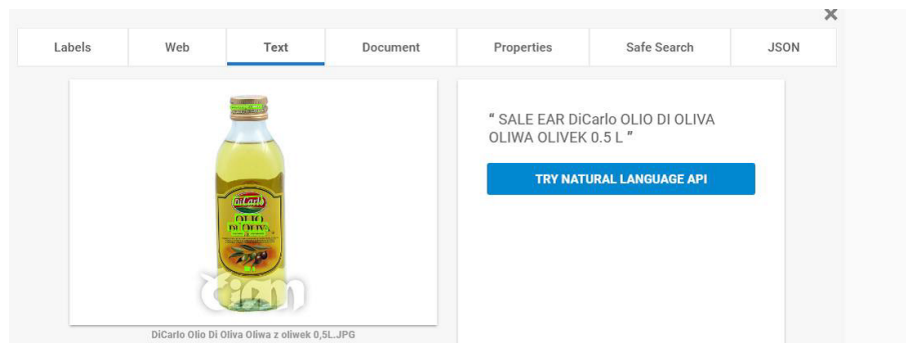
×

Labels | Web | Text | Document | Properties | Safe Search | JSON

DiCarlo
OLIO
DI OLIVA

" SALE EAR DiCarlo OLIO DI OLIVA OLIWA OLIVEK 0.5 L "

TRY NATURAL LANGUAGE API

DiCarlo Olio Di Oliva Oliwa z oliwek 0,5L.JPG